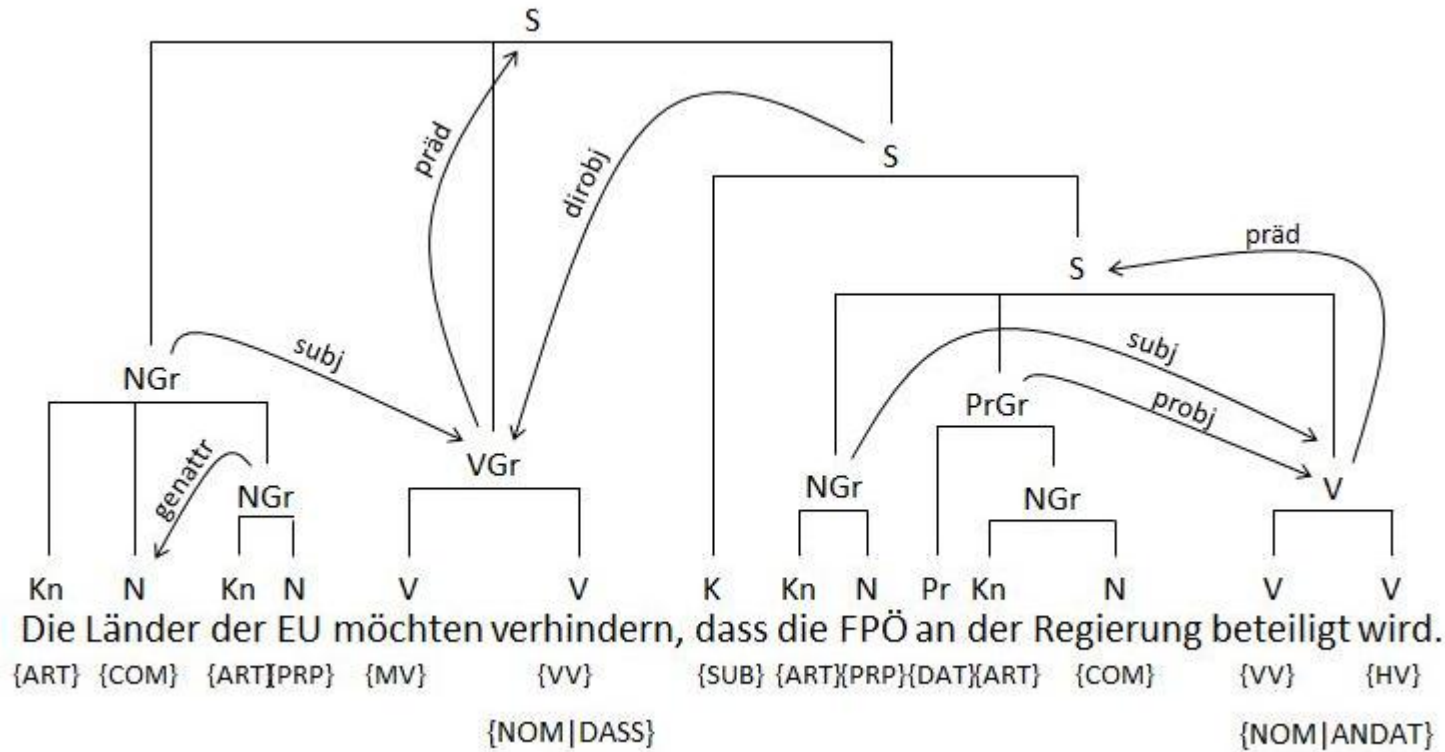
S

präd

dirobj

S

präd

S

subj

NGr

subj

probj

PrGr

genattr

VGr

NGr

NGr

V

NGr

Kn N Kn N V V K Kn N Pr Kn N V V

Die Länder der EU möchten verhindern, dass die FPÖ an der Regierung beteiligt wird.

{ART} {COM} {ART}{PRP} {MV} {VV} {SUB} {ART}{PRP}{DAT}{ART} {COM} {VV} {HV}

{NOM|DASS} {NOM|ANDAT}